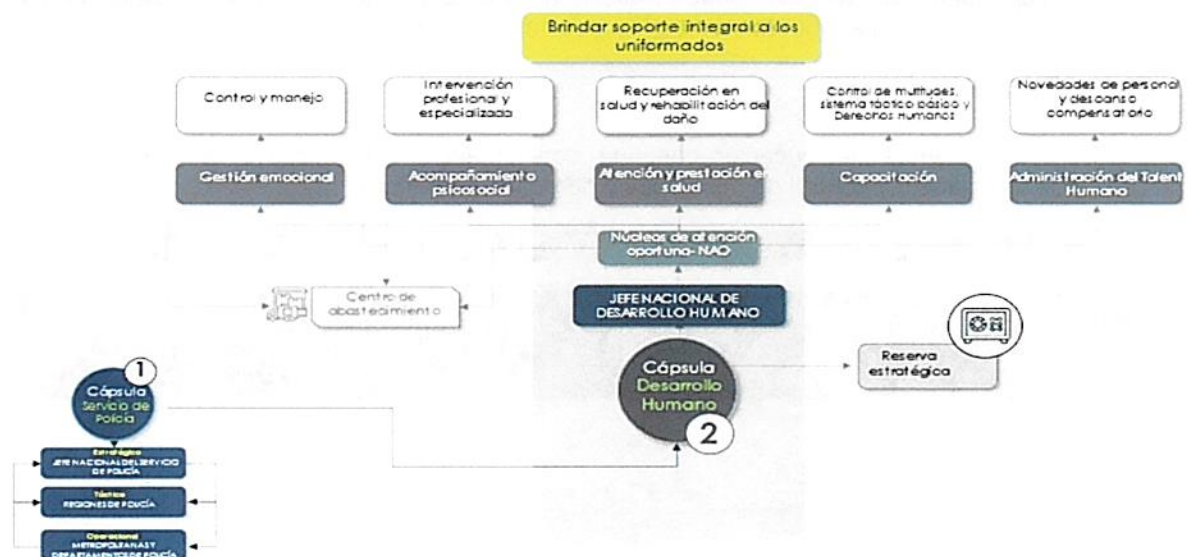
Brindar soporte integral a los uniformados

Control y manejo

Intervención profesional y especializada

Recuperación en salud y rehabilitación del daño

Control de multitudes, sistema táctico básico y Derechos Humanos

Novedades de personal y descanso compensatorio

Gestión emocional

Acompañamiento psicosocial

Atención y prestación en salud

Capacitación

Administración del Talento Humano

Núcleos de atención oportuna- NAO

Centro de abastecimiento

JEFE NACIONAL DE DESARROLLO HUMANO

Cápsula Desarrollo Humano

2

Reserva estratégica

1

Cápsula Servicio de Policía

Estratégico
JEFE NACIONAL DEL SERVICIO DE POLICÍA

Táctico
REGIONES DE POLICÍA

Operacional
METROPOLITANAS Y DEPARTAMENTOS DE POLICÍA